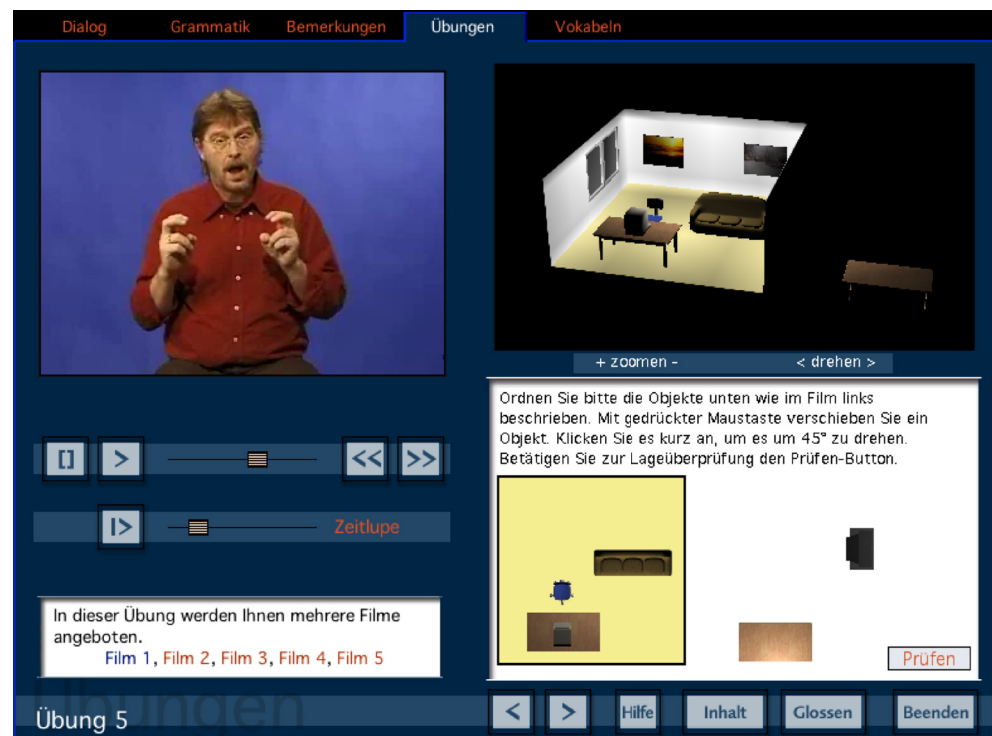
Dialog Grammatik Bemerkungen Übungen Vokabeln

+ zoomen - < drehen >

Ordnen Sie bitte die Objekte unten wie im Film links beschrieben. Mit gedrückter Maustaste verschieben Sie ein Objekt. Klicken Sie es kurz an, um es um 45° zu drehen. Betätigen Sie zur Lageüberprüfung den Prüfen-Button.

[] > << >>

I> Zeitlupe

In dieser Übung werden Ihnen mehrere Filme angeboten.
Film 1, Film 2, Film 3, Film 4, Film 5

Prüfen

Übungen

Übung 5

< > Hilfe Inhalt Glossen Beenden